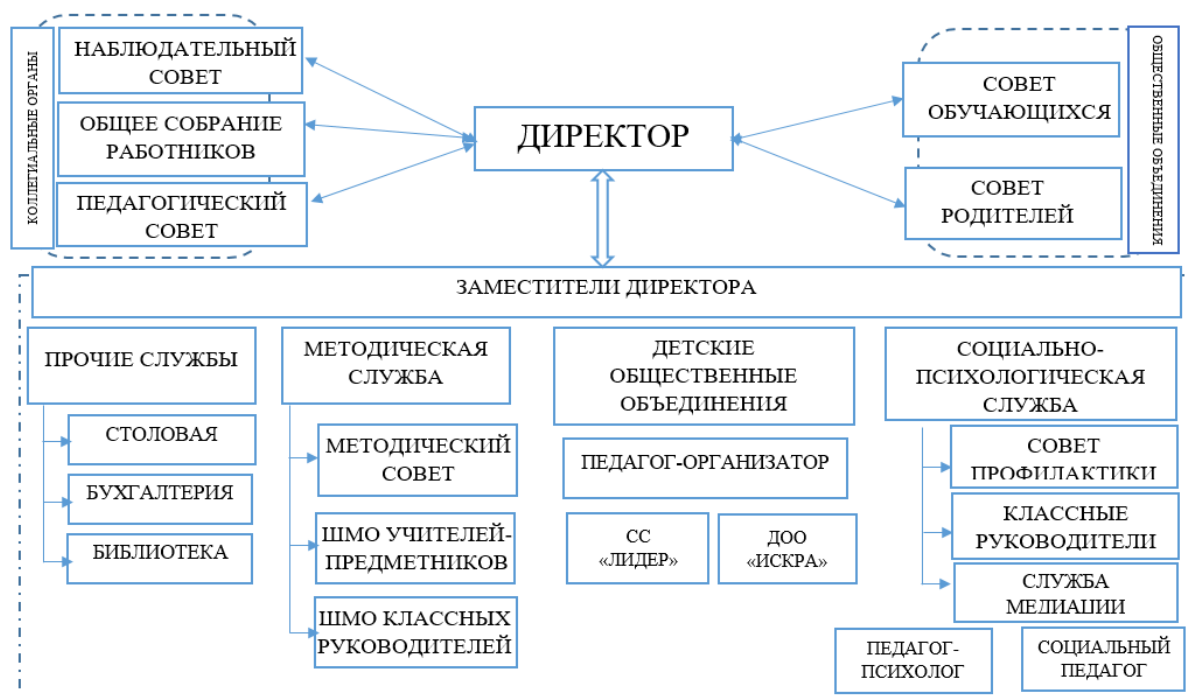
КОЛЛЕГИАЛЬНЫЕ ОРГАНЫ

НАБЛЮДАТЕЛЬНЫЙ СОВЕТ

ОБЩЕЕ СОБРАНИЕ РАБОТНИКОВ

ПЕДАГОГИЧЕСКИЙ СОВЕТ

ДИРЕКТОР

СОВЕТ ОБУЧАЮЩИХСЯ

СОВЕТ РОДИТЕЛЕЙ

ОБЩЕСТВЕННЫЕ ОБЪЕДИНЕНИЯ

ЗАМЕСТИТЕЛИ ДИРЕКТОРА

ПРОЧИЕ СЛУЖБЫ

СТОЛОВАЯ

БУХГАЛТЕРИЯ

БИБЛИОТЕКА

МЕТОДИЧЕСКАЯ СЛУЖБА

МЕТОДИЧЕСКИЙ СОВЕТ

ШМО УЧИТЕЛЕЙ-ПРЕДМЕТНИКОВ

ШМО КЛАССНЫХ РУКОВОДИТЕЛЕЙ

ДЕТСКИЕ ОБЩЕСТВЕННЫЕ ОБЪЕДИНЕНИЯ

ПЕДАГОГ-ОРГАНИЗАТОР

СС «ЛИДЕР»

ДОО «ИСКРА»

СОЦИАЛЬНО-ПСИХОЛОГИЧЕСКАЯ СЛУЖБА

СОВЕТ ПРОФИЛАКТИКИ

КЛАССНЫЕ РУКОВОДИТЕЛИ

СЛУЖБА МЕДИАЦИИ

ПЕДАГОГ-ПСИХОЛОГ

СОЦИАЛЬНЫЙ ПЕДАГОГ